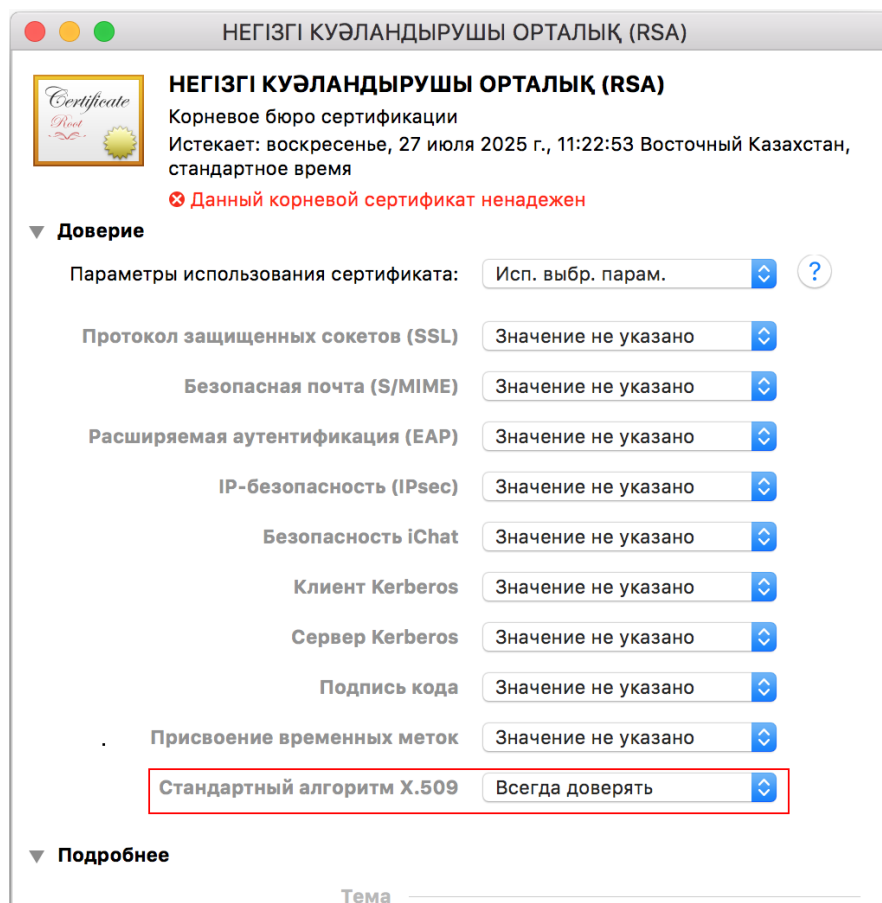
НЕГІЗГІ КУӘЛАНДЫРУШЫ ОРТАЛЫҚ (RSA)

Certificate
Root

НЕГІЗГІ КУӘЛАНДЫРУШЫ ОРТАЛЫҚ (RSA)
Корневое бюро сертификации
Истекает: воскресенье, 27 июля 2025 г., 11:22:53 Восточный Казахстан, стандартное время
Данный корневой сертификат ненадежен

Доверие

Параметры использования сертификата: Исп. выбр. парам.
?

| | |
|---|---|
| Протокол защищенных сокетов (SSL) | Значение не указано |
| Безопасная почта (S/MIME) | Значение не указано |
| Расширяемая аутентификация (EAP) | Значение не указано |
| IP-безопасность (IPsec) | Значение не указано |
| Безопасность iChat | Значение не указано |
| Клиент Kerberos | Значение не указано |
| Сервер Kerberos | Значение не указано |
| Подпись кода | Значение не указано |
| Присвоение временных меток | Значение не указано |
| Стандартный алгоритм X.509 | Всегда доверять |

Подробнее

Тема